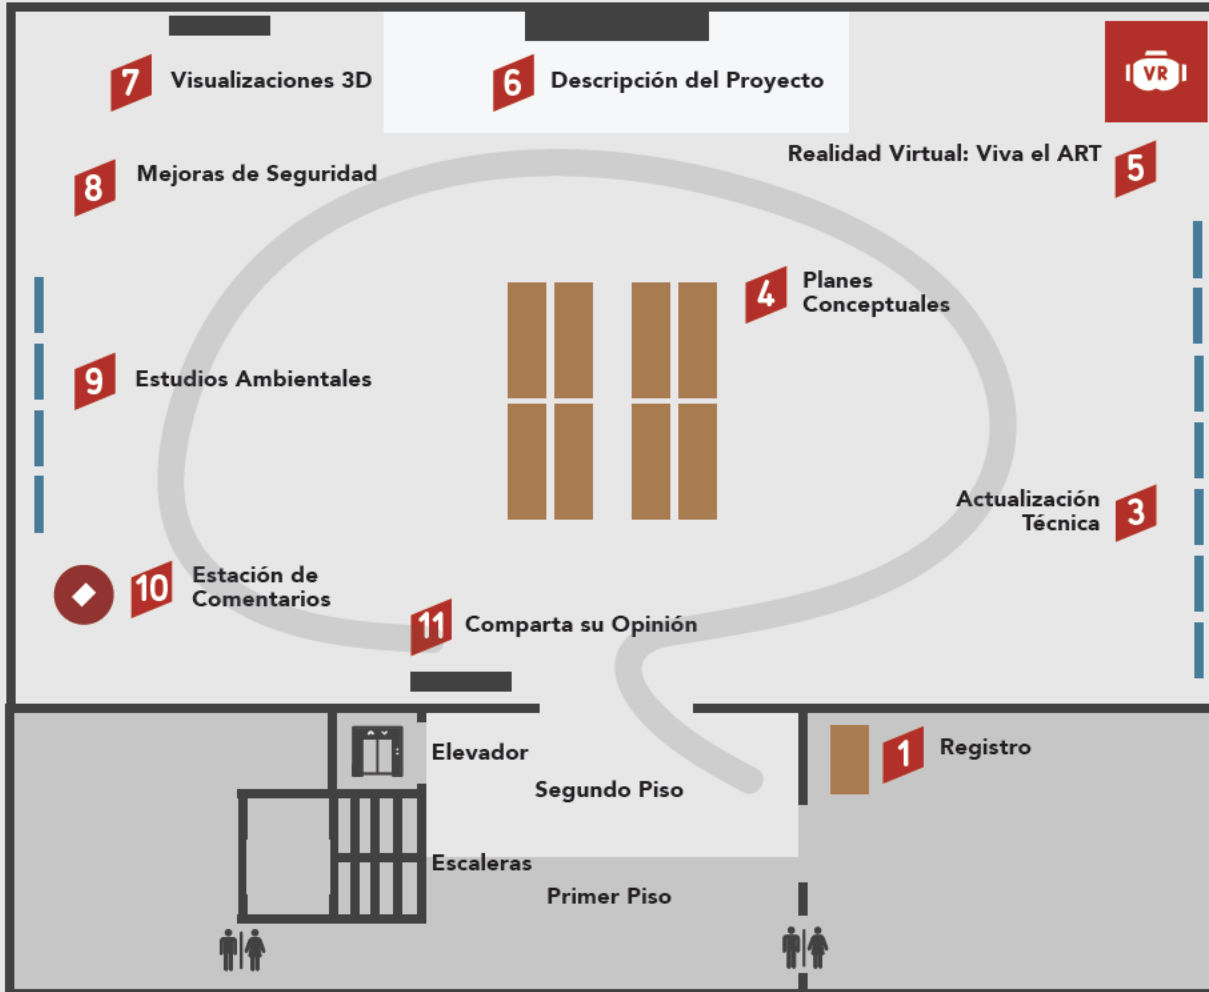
7 Visualizaciones 3D

6 Descripción del Proyecto

VR

Realidad Virtual: Viva el ART 5

8 Mejoras de Seguridad

4 Planes Conceptuales

9 Estudios Ambientales

Actualización Técnica 3

10 Estación de Comentarios

11 Comparta su Opinión

Elevador

1 Registro

Segundo Piso

Escaleras

Primer Piso